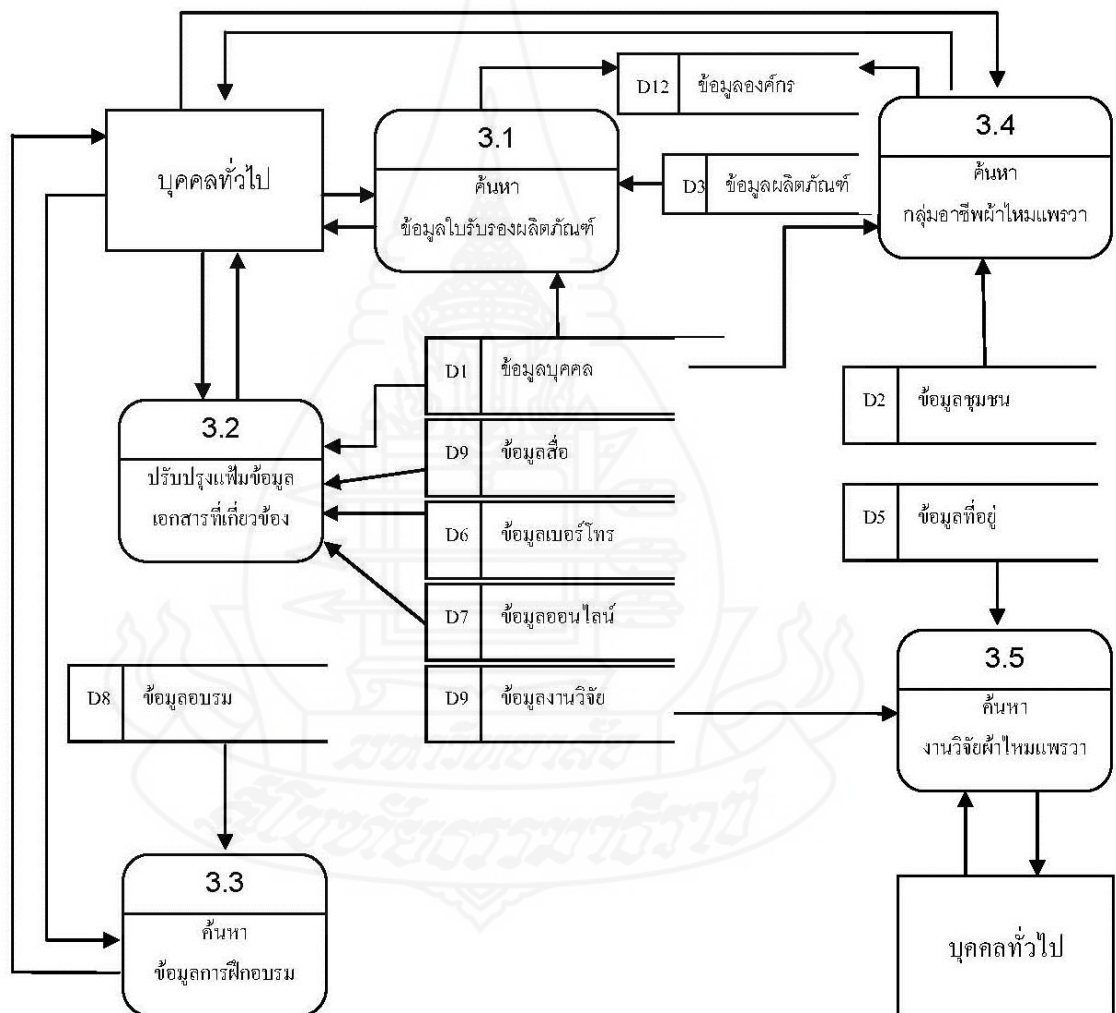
บุคคลทั่วไป

3.1
ค้นหา
ข้อมูลใบรับรองผลิตภัณฑ์

D12 ข้อมูลองค์กร

D3 ข้อมูลผลิตภัณฑ์

3.4
ค้นหา
กลุ่มอาชีพผ้าไหมแพรวา

D1 ข้อมูลบุคคล

D2 ข้อมูลชุมชน

3.2
ปรับปรุงแฟ้มข้อมูล
เอกสารที่เกี่ยวข้อง

D9 ข้อมูลสื่อ

D6 ข้อมูลเบอร์โทร

D5 ข้อมูลที่อยู่

D7 ข้อมูลออนไลน์

3.5
ค้นหา
งานวิจัยผ้าไหมแพรวา

D8 ข้อมูลอบรม

D9 ข้อมูลงานวิจัย

3.3
ค้นหา
ข้อมูลการฝึกอบรม

บุคคลทั่วไป